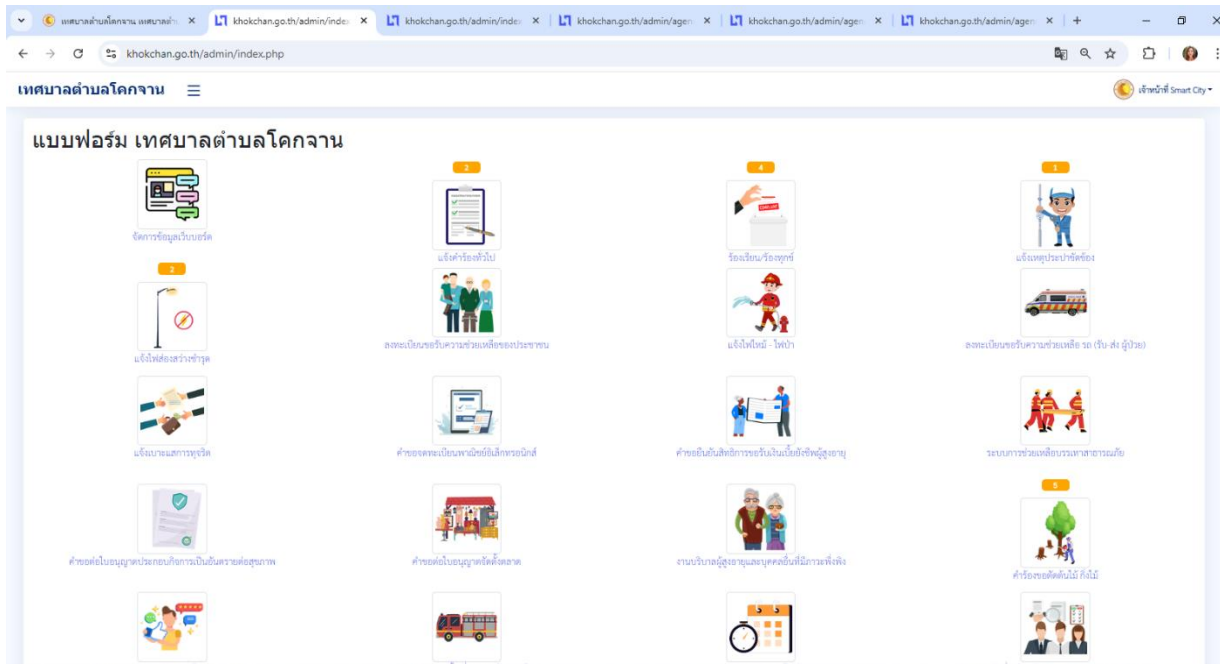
เทศบาลตำบลโคกจาน เทศบาลตำ × | khokchan.go.th/admin/index × | khokchan.go.th/admin/index × | khokchan.go.th/admin/agen × | khokchan.go.th/admin/agen × | khokchan.go.th/admin/agen × | +

khokchan.go.th/admin/index.php

เทศบาลตำบลโคกจาน

เจ้าหน้าที่ Smart City

แบบฟอร์ม เทศบาลตำบลโคกจาน

จัดการข้อมูลเว็บบอร์ด

2
แจ้งคำร้องทั่วไป

4
ร้องเรียน/ร้องทุกข์

1
แจ้งเหตุประปาขัดข้อง

2
แจ้งไฟส่องสว่างชำรุด

ลงทะเบียนขอรับความช่วยเหลือของประชาชน

แจ้งไฟไหม้ - ไฟป่า

ลงทะเบียนขอรับความช่วยเหลือ รถ (รับ-ส่ง ผู้ป่วย)

แจ้งเบาะแสการทุจริต

คำขอจดทะเบียนพาณิชย์อิเล็กทรอนิกส์

คำขอยืนยันสิทธิการขอรับเงินเบี้ยยังชีพผู้สูงอายุ

ระบบการช่วยเหลือบรรเทาสาธารณภัย

คำขอต่อใบอนุญาตประกอบกิจการเป็นอันตรายต่อสุขภาพ

คำขอต่อใบอนุญาตจัดตั้งตลาด

งานบริบาลผู้สูงอายุและบุคคลอื่นที่มีภาวะพึ่งพิง

5
คำร้องขอตัดต้นไม้ กิ่งไม้